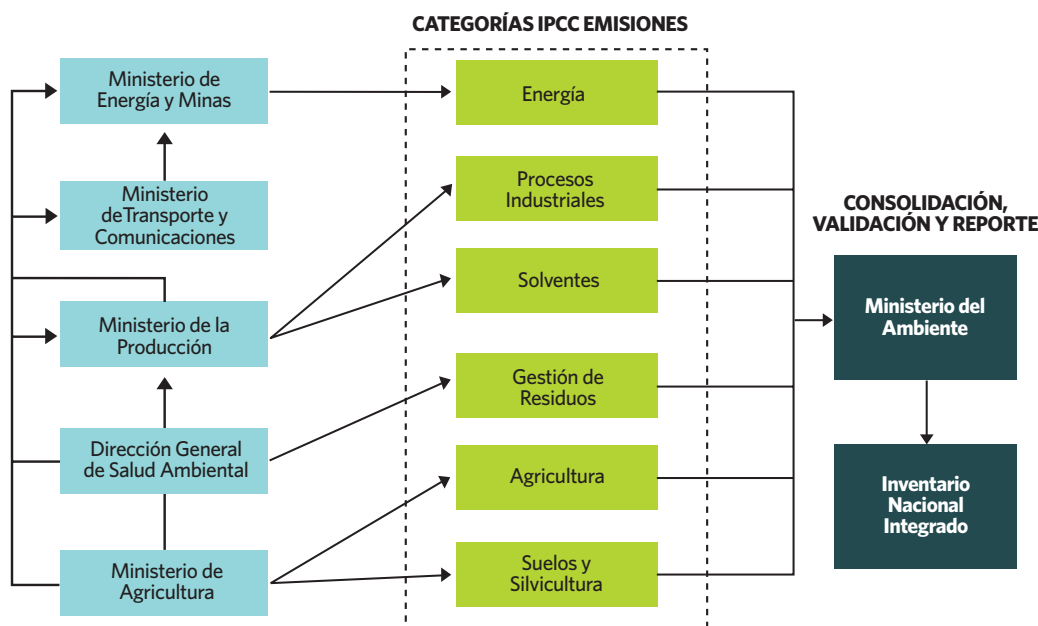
CATEGORÍAS IPCC EMISIONES

Ministerio de Energía y Minas

Ministerio deTransporte y Comunicaciones

Ministerio de la Producción

Dirección General de Salud Ambiental

Ministerio de Agricultura

Energía

Procesos Industriales

Solventes

Gestión de Residuos

Agricultura

Suelos y Silvicultura

CONSOLIDACIÓN, VALIDACIÓN Y REPORTE

Ministerio del Ambiente

Inventario Nacional Integrado